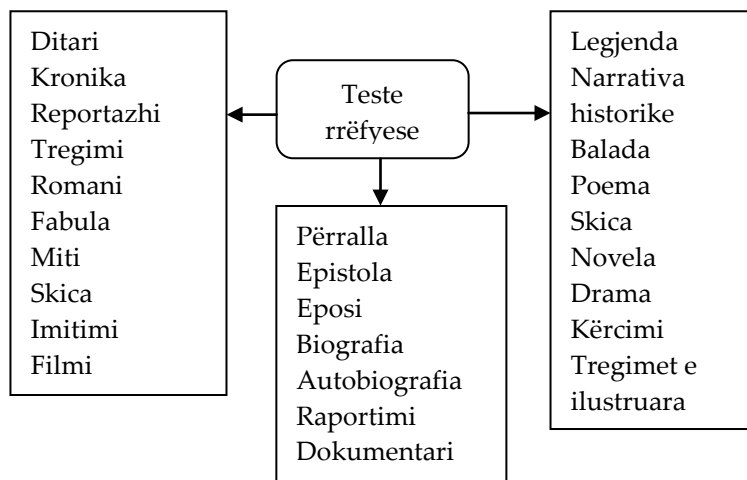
Teste rrëfyese

Ditari
Kronika
Reportazhi
Tregimi
Romani
Fabula
Miti
Skica
Imitimi
Filmi

Përralla
Epistola
Eposi
Biografia
Autobiografia
Raportimi
Dokumentari

Legjenda
Narrativa historike
Balada
Poema
Skica
Novela
Drama
Kërcimi
Tregimet e ilustruara